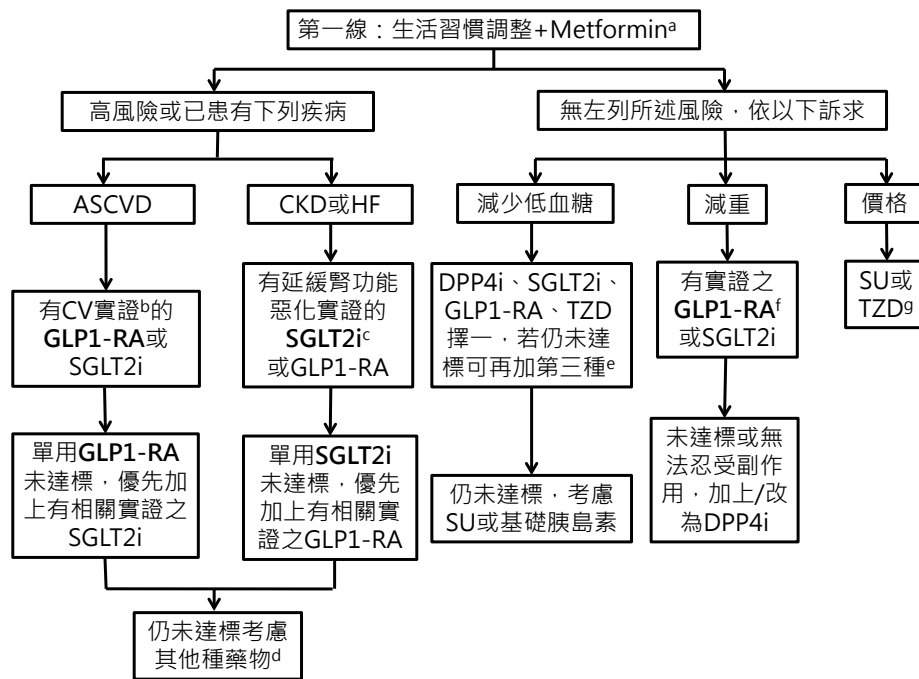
第一線：生活習慣調整+Metformin$^{a}$

高風險或已患有下列疾病

無左列所述風險，依以下訴求

ASCVD

CKD或HF

減少低血糖

減重

價格

有CV實證$^{b}$的GLP1-RA或SGLT2i

有延緩腎功能惡化實證的SGLT2i$^{c}$或GLP1-RA

DPP4i、SGLT2i、GLP1-RA、TZD擇一，若仍未達標可再加第三種$^{e}$

有實證之GLP1-RA$^{f}$或SGLT2i

SU或TZD$^{g}$

單用GLP1-RA未達標，優先加上有相關實證之SGLT2i

單用SGLT2i未達標，優先加上有相關實證之GLP1-RA

仍未達標，考慮SU或基礎胰島素

未達標或無法忍受副作用，加上/改為DPP4i

仍未達標考慮其他種藥物$^{d}$